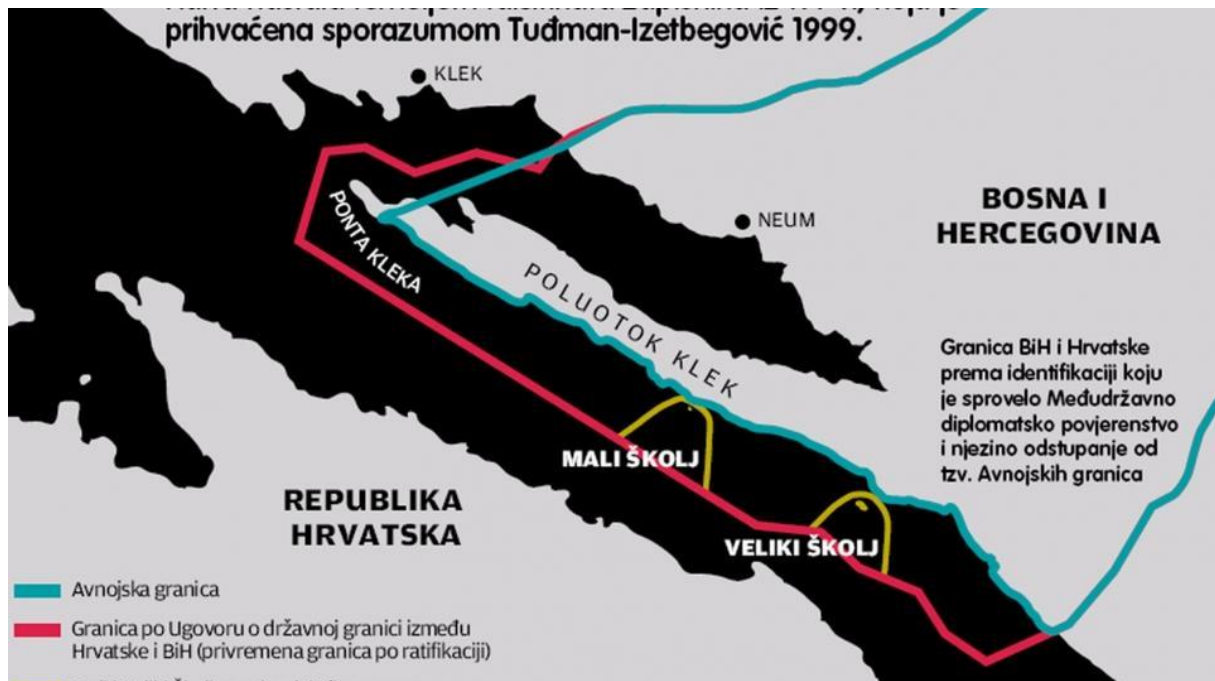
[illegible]
prihvaćena sporazumom Tuđman-Izetbegović 1999.

KLEK

BOSNA I HERCEGOVINA

NEUM

PONTA KLEKA

POLUOTOK KLEK

Granica BiH i Hrvatske prema identifikaciji koju je sprovelo Međudržavno diplomatsko povjerenstvo i njezino odstupanje od tzv. Avnojskih granica

MALI ŠKOLJ

REPUBLIKA HRVATSKA

VELIKI ŠKOLJ

Avnojska granica

Granica po Ugovoru o državnoj granici između Hrvatske i BiH (privremena granica po ratifikaciji)

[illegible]